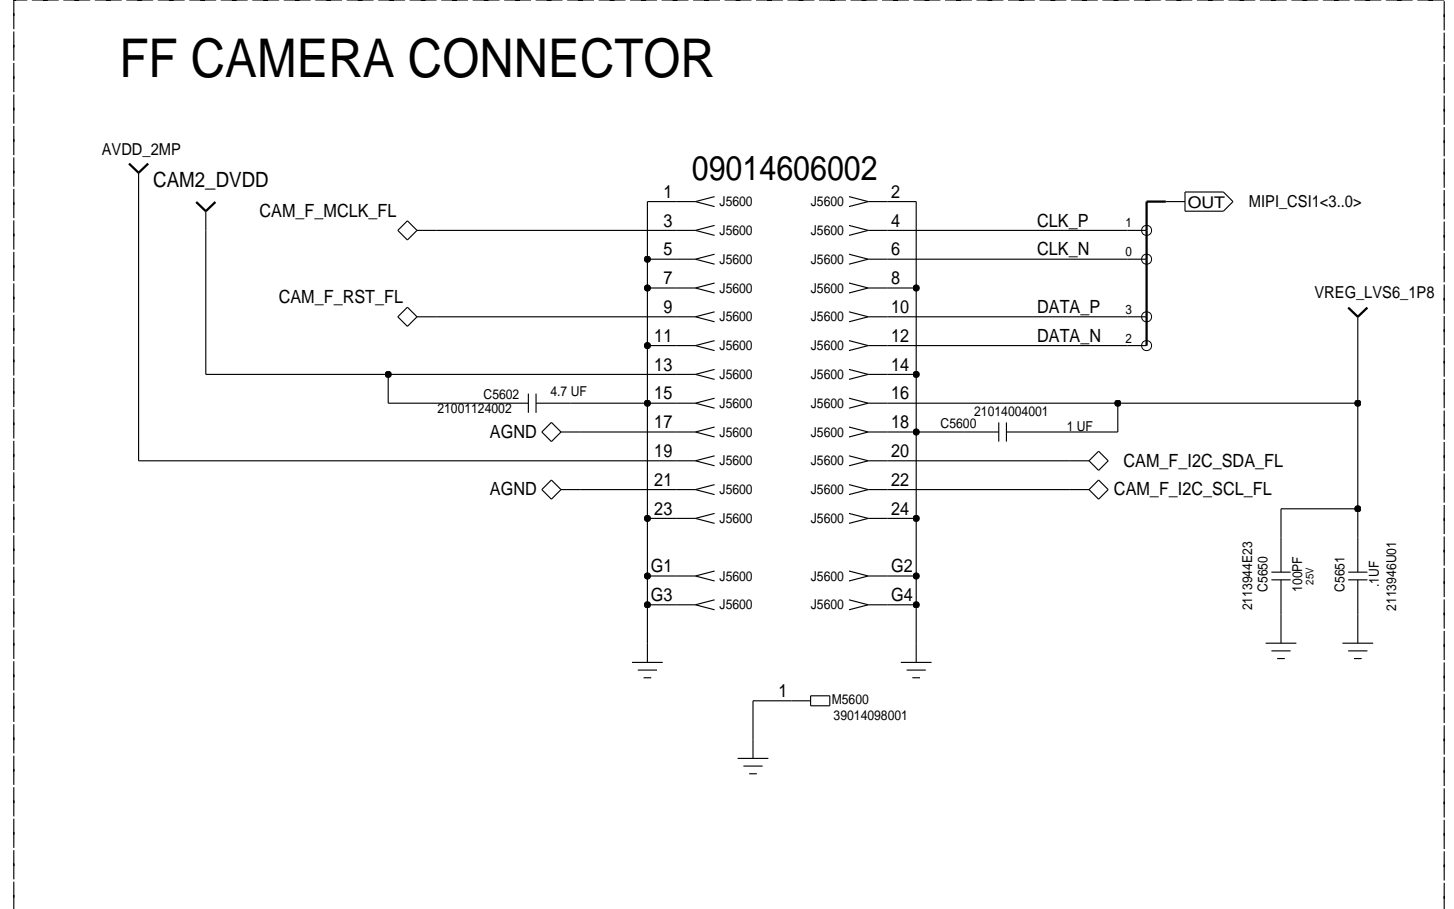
FF CAMERA CONNECTOR

AVDD_2MP
CAM2_DVDD

09014606002

CAM_F_MCLK_FL
CAM_F_RST_FL

1 J5600 J5600 2
3 J5600 J5600 4
5 J5600 J5600 6
7 J5600 J5600 8
9 J5600 J5600 10
11 J5600 J5600 12
13 J5600 J5600 14
15 J5600 J5600 16
17 J5600 J5600 18
19 J5600 J5600 20
21 J5600 J5600 22
23 J5600 J5600 24
G1 J5600 J5600 G2
G3 J5600 J5600 G4

C5602 4.7 UF
21001124002

AGND
AGND

OUT MIPI_CSI1<3..0>
CLK_P 1
CLK_N 0
DATA_P 3
DATA_N 2

VREG_LVS6_1P8

21014004001
C5600 1 UF

CAM_F_I2C_SDA_FL
CAM_F_I2C_SCL_FL

2113944E23
C5650
100PF
25V

C5651
.1UF
2113946U01

1 M5600
39014098001